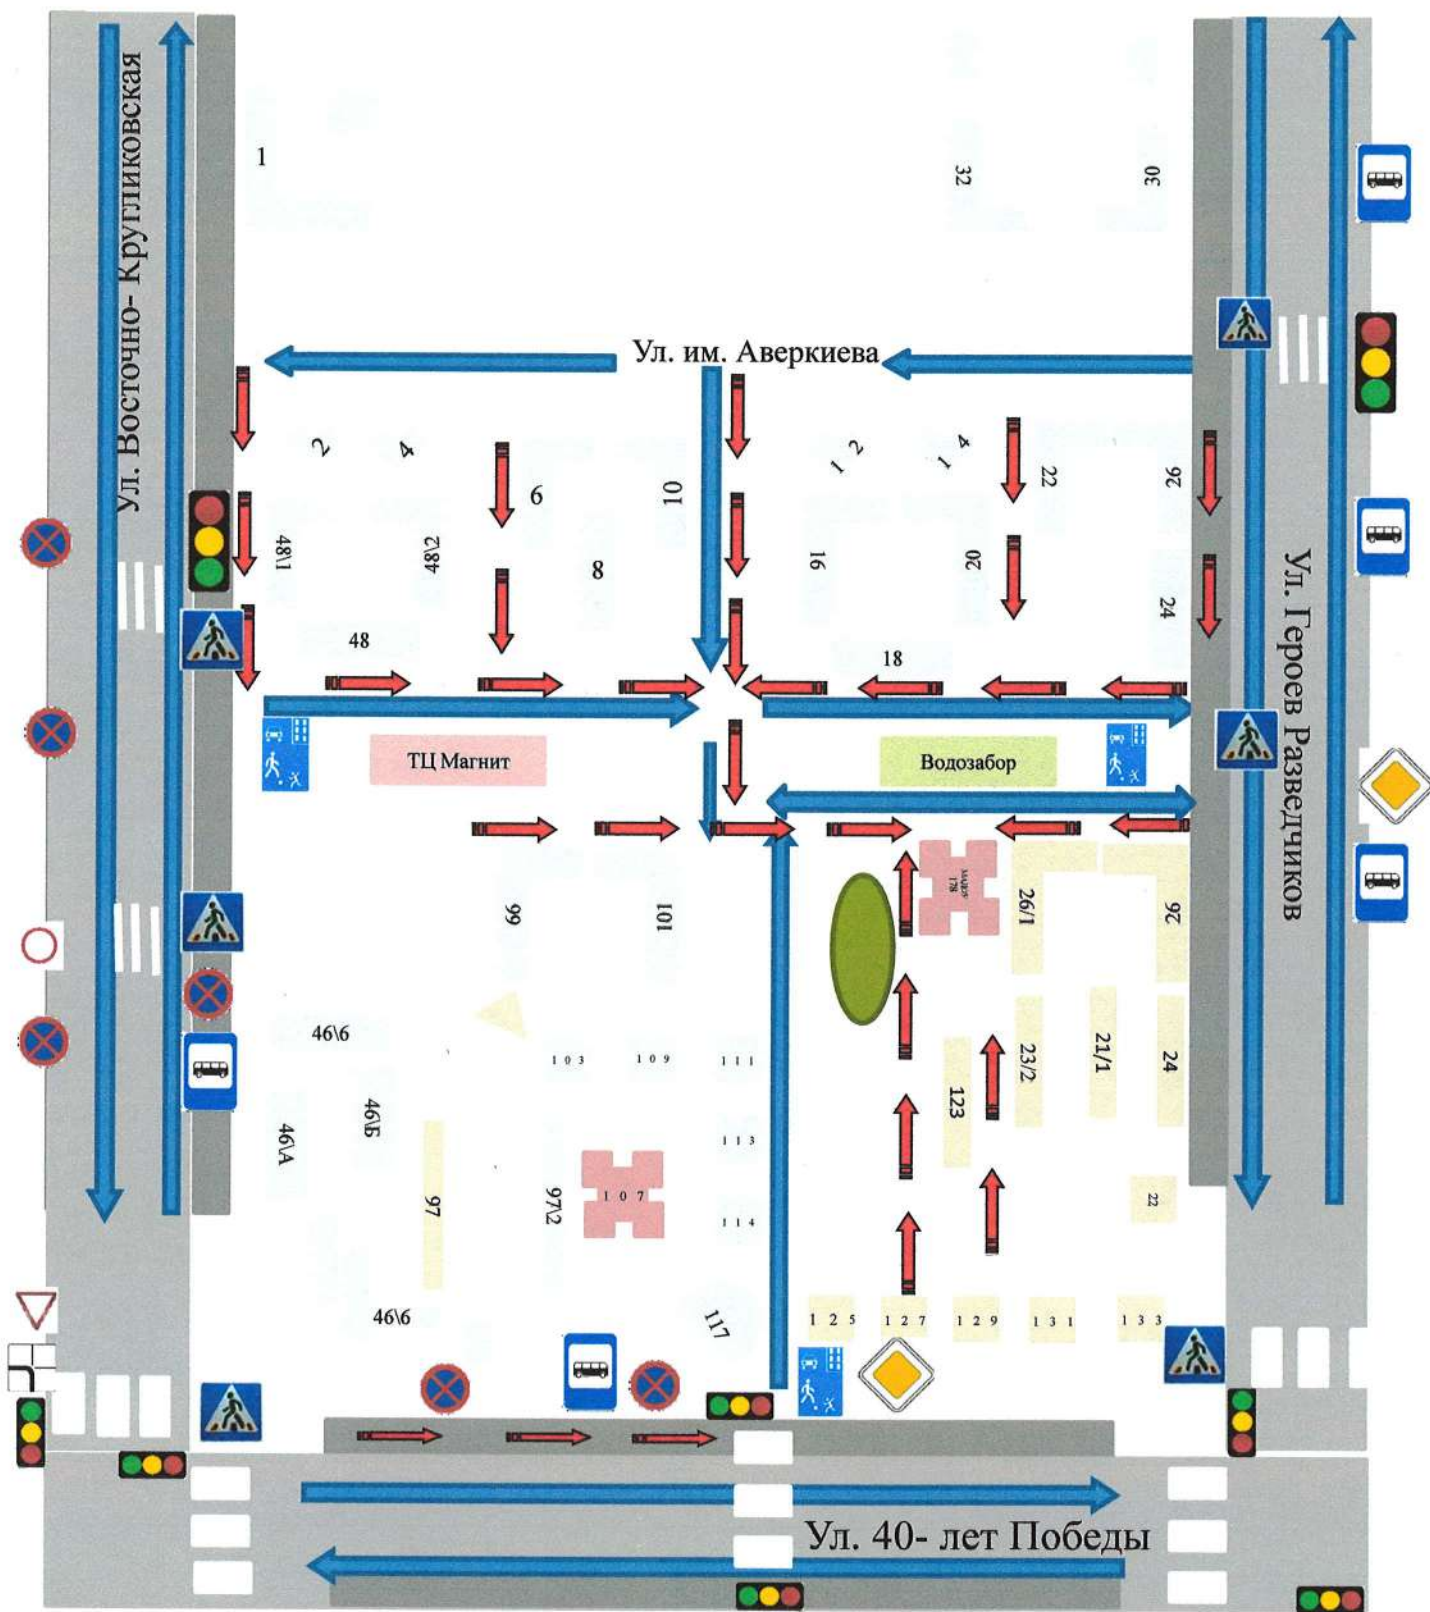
Ул. Восточно- Кругликовская

1

32

30

Ул. им. Аверкиева

2

4

6

10

12

14

22

26

48\1

48\2

8

16

20

24

Ул. Героев Разведчиков

48

18

ТЦ Магнит

Водозабор

МАДОУ 178

26/1

26

99

101

46\6

103

109

111

23/2

21/1

24

123

46\Б

46\А

113

97

97\2

107

114

22

46\6

117

125

127

129

131

133

Ул. 40- лет Победы